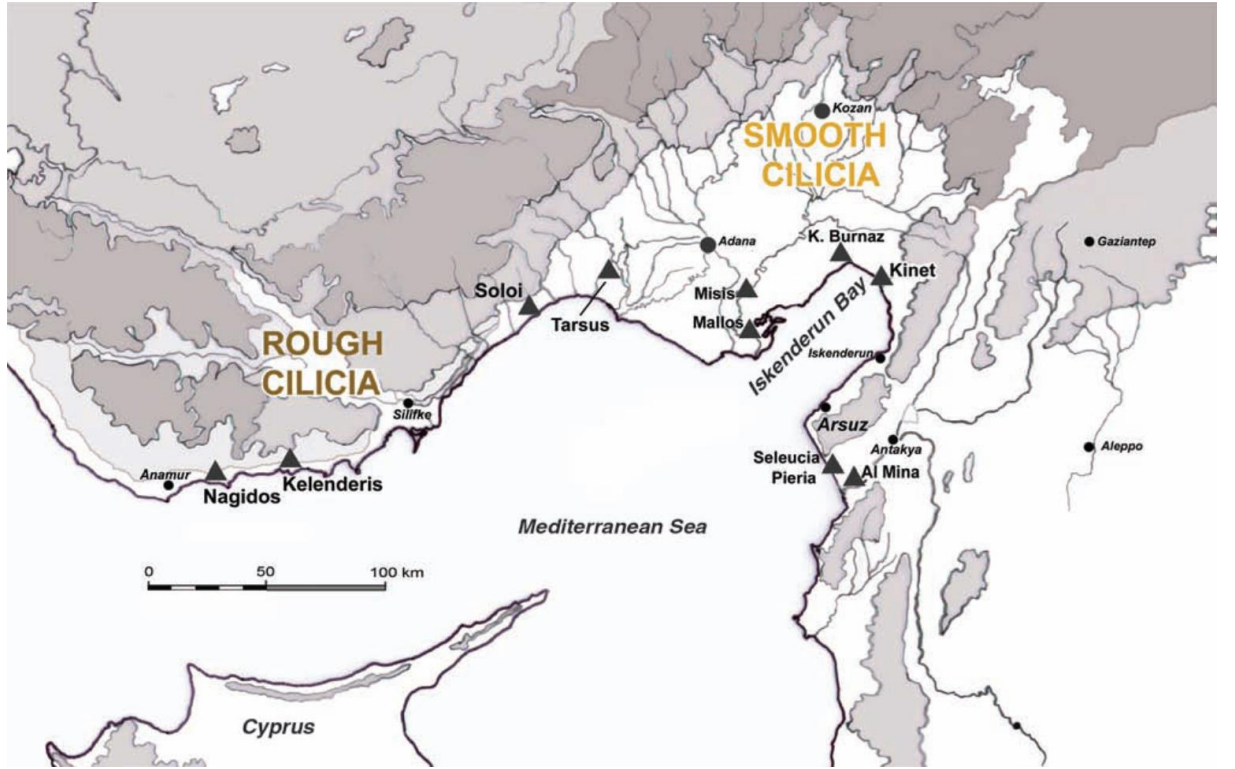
Kozan
SMOOTH CILICIA
Adana
K. Burnaz
Gaziantep
Kinet
Soloi
Tarsus
Misis
Mallos
Iskenderun Bay
ROUGH CILICIA
Iskenderun
Silifke
Arsuz
Antakya
Aleppo
Seleucia Pieria
Al Mina
Anamur
Nagidos
Kelenderis
Mediterranean Sea
0
50
100 km
Cyprus